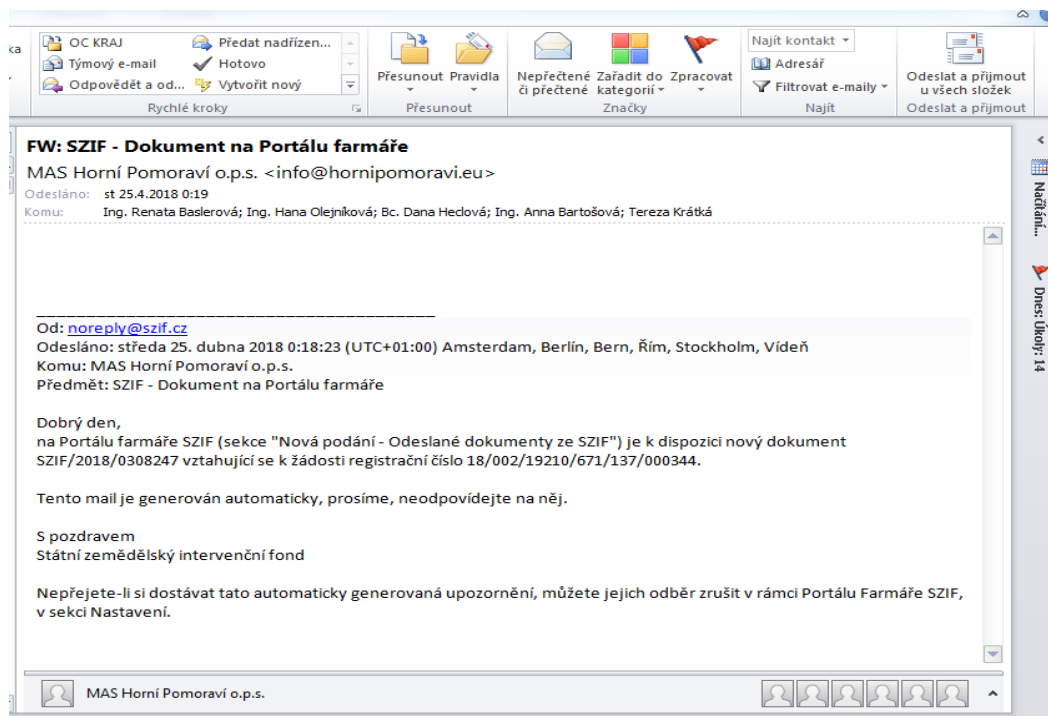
ka

OC KRAJ
Týmový e-mail
Odpovědět a od...
Předat nadřízen...
Hotovo
Vytvořit nový
Rychlé kroky

Přesunout
Pravidla
Přesunout

Nepřečtené či přečtené
Zařadit do kategorií
Zpracovat
Značky

Najít kontakt
Adresář
Filtrovat e-maily
Najít

Odeslat a přijmout u všech složek
Odeslat a přijmout

FW: SZIF - Dokument na Portálu farmáře
MAS Horní Pomoraví o.p.s. <info@hornipomoravi.eu>
Odesláno: st 25.4.2018 0:19
Komu: Ing. Renata Baslerová; Ing. Hana Olejníková; Bc. Dana Heclová; Ing. Anna Bartošová; Tereza Krátká

Načítání...
Dnes: Úkoly: 14

Od: noreply@szif.cz
Odesláno: středa 25. dubna 2018 0:18:23 (UTC+01:00) Amsterdam, Berlín, Bern, Řím, Stockholm, Vídeň
Komu: MAS Horní Pomoraví o.p.s.
Předmět: SZIF - Dokument na Portálu farmáře

Dobrý den,
na Portálu farmáře SZIF (sekce "Nová podání - Odeslané dokumenty ze SZIF") je k dispozici nový dokument SZIF/2018/0308247 vztahující se k žádosti registrační číslo 18/002/19210/671/137/000344.

Tento mail je generován automaticky, prosíme, neodpovídejte na něj.

S pozdravem
Státní zemědělský intervenční fond

Nepřejete-li si dostávat tato automaticky generovaná upozornění, můžete jejich odběr zrušit v rámci Portálu Farmáře SZIF, v sekci Nastavení.

MAS Horní Pomoraví o.p.s.